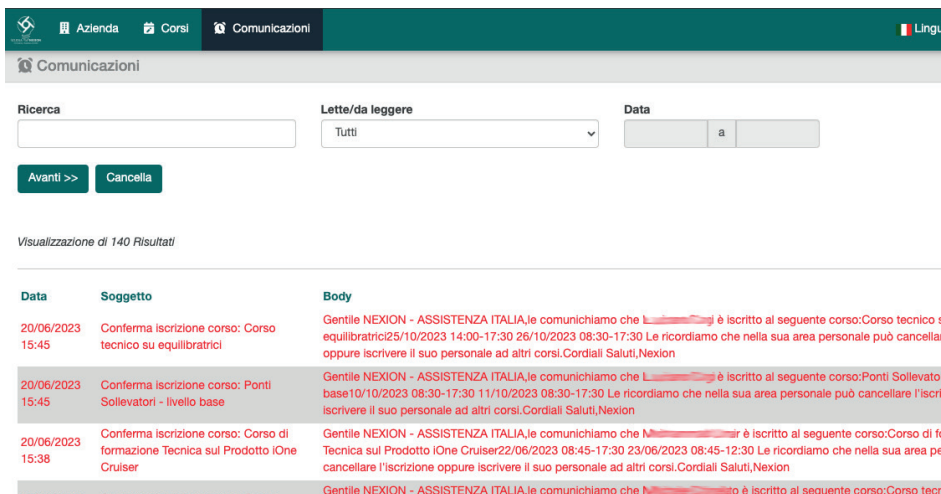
Azienda Corsi Comunicazioni Lingu

Comunicazioni

Ricerca

Lette/da leggere

Tutti

Data

a

Avanti >> Cancella

Visualizzazione di 140 Risultati

| Data | Soggetto | Body |
|---|---|---|
| 20/06/2023 15:45 | Conferma iscrizione corso: Corso tecnico su equilibratrici | Gentile NEXION - ASSISTENZA ITALIA,le comunichiamo che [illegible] è iscritto al seguente corso:Corso tecnico s equilibratrici25/10/2023 14:00-17:30 26/10/2023 08:30-17:30 Le ricordiamo che nella sua area personale può cancellar oppure iscrivere il suo personale ad altri corsi.Cordiali Saluti,Nexion |
| 20/06/2023 15:45 | Conferma iscrizione corso: Ponti Sollevatori - livello base | Gentile NEXION - ASSISTENZA ITALIA,le comunichiamo che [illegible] è iscritto al seguente corso:Ponti Sollevato base10/10/2023 08:30-17:30 11/10/2023 08:30-17:30 Le ricordiamo che nella sua area personale può cancellare l'iscri iscrivere il suo personale ad altri corsi.Cordiali Saluti,Nexion |
| 20/06/2023 15:38 | Conferma iscrizione corso: Corso di formazione Tecnica sul Prodotto iOne Cruiser | Gentile NEXION - ASSISTENZA ITALIA,le comunichiamo che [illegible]r è iscritto al seguente corso:Corso di f Tecnica sul Prodotto iOne Cruiser22/06/2023 08:45-17:30 23/06/2023 08:45-12:30 Le ricordiamo che nella sua area pe cancellare l'iscrizione oppure iscrivere il suo personale ad altri corsi.Cordiali Saluti,Nexion |
| | | Gentile NEXION - ASSISTENZA ITALIA,le comunichiamo che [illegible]o è iscritto al seguente corso:Corso tec |